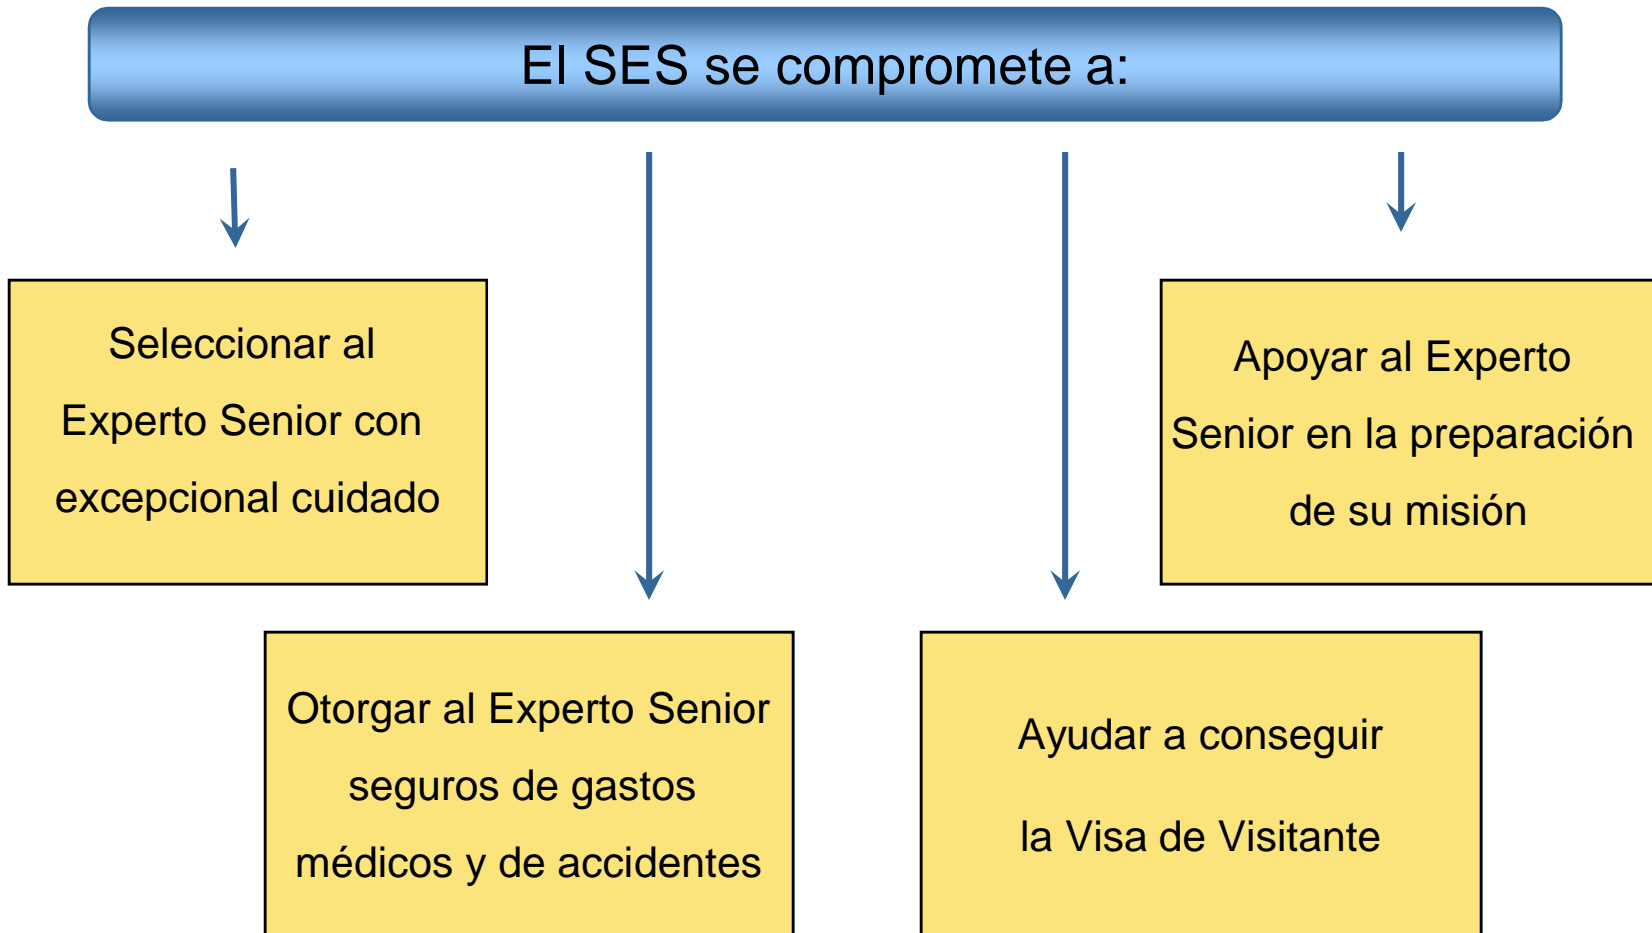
El SES se compromete a:

Seleccionar al Experto Senior con excepcional cuidado

Otorgar al Experto Senior seguros de gastos médicos y de accidentes

Ayudar a conseguir la Visa de Visitante

Apoyar al Experto Senior en la preparación de su misión